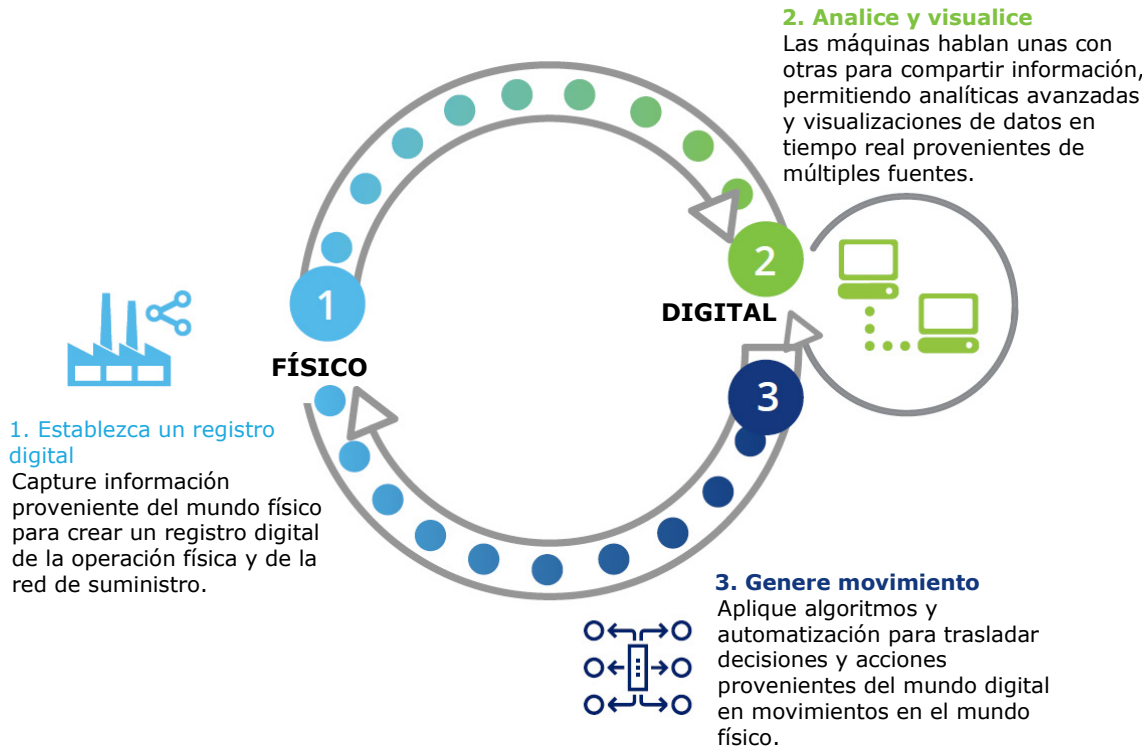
2. Analice y visualice
Las máquinas hablan unas con otras para compartir información, permitiendo analíticas avanzadas y visualizaciones de datos en tiempo real provenientes de múltiples fuentes.

1

2

DIGITAL

FÍSICO

3

1. Establezca un registro digital
Capture información proveniente del mundo físico para crear un registro digital de la operación física y de la red de suministro.

3. Genere movimiento
Aplique algoritmos y automatización para trasladar decisiones y acciones provenientes del mundo digital en movimientos en el mundo físico.